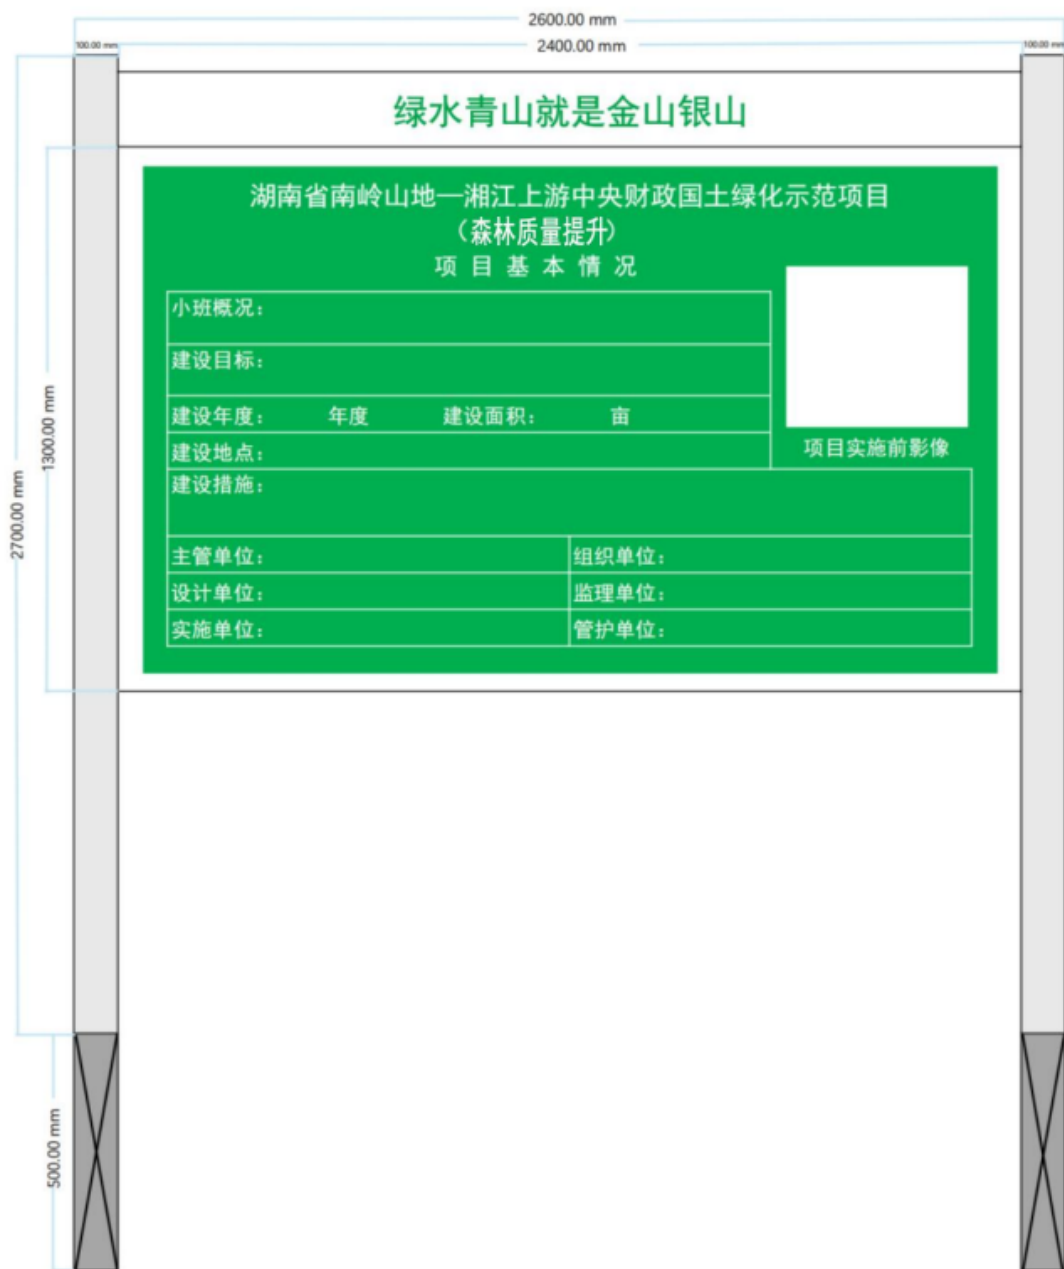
2600.00 mm
100.00 mm
2400.00 mm
100.00 mm

绿水青山就是金山银山

湖南省南岭山地—湘江上游中央财政国土绿化示范项目
（森林质量提升）
项 目 基 本 情 况

| 小班概况： | |
|---|---|
| 建设目标： | |
| 建设年度： 年度 建设面积： 亩 | |
| 建设地点： | |
| 建设措施： | |
| 主管单位： | 组织单位： |
| 设计单位： | 监理单位： |
| 实施单位： | 管护单位： |

项目实施前影像

1300.00 mm
2700.00 mm
500.00 mm